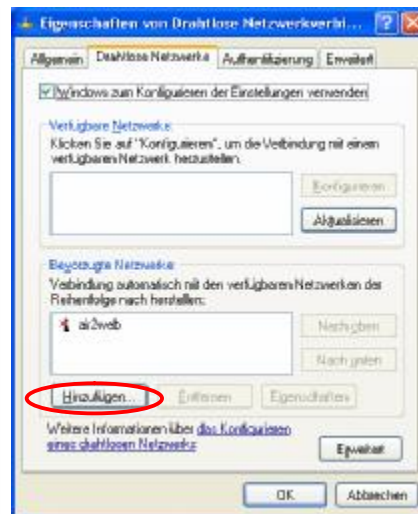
Eigenschaften von Drahtlose Netzwerkverbi...

Allgemein | Drahtlose Netzwerke | Authentifizierung | Erweitert

Windows zum Konfigurieren der Einstellungen verwenden

Verfügbare Netzwerke
Klicken Sie auf "Konfigurieren", um die Verbindung mit einem verfügbaren Netzwerk herzustellen.

Konfigurieren

Aktualisieren

Bevorzugte Netzwerke
Verbindung automatisch mit den verfügbaren Netzwerken der Reihenfolge nach herstellen:

air2web

Nach oben

Nach unten

Hinzufügen... | Entfernen | Eigenschaften

Weitere Informationen über das Konfigurieren eines drahtlosen Netzwerks

Erweitert

OK | Abbrechen